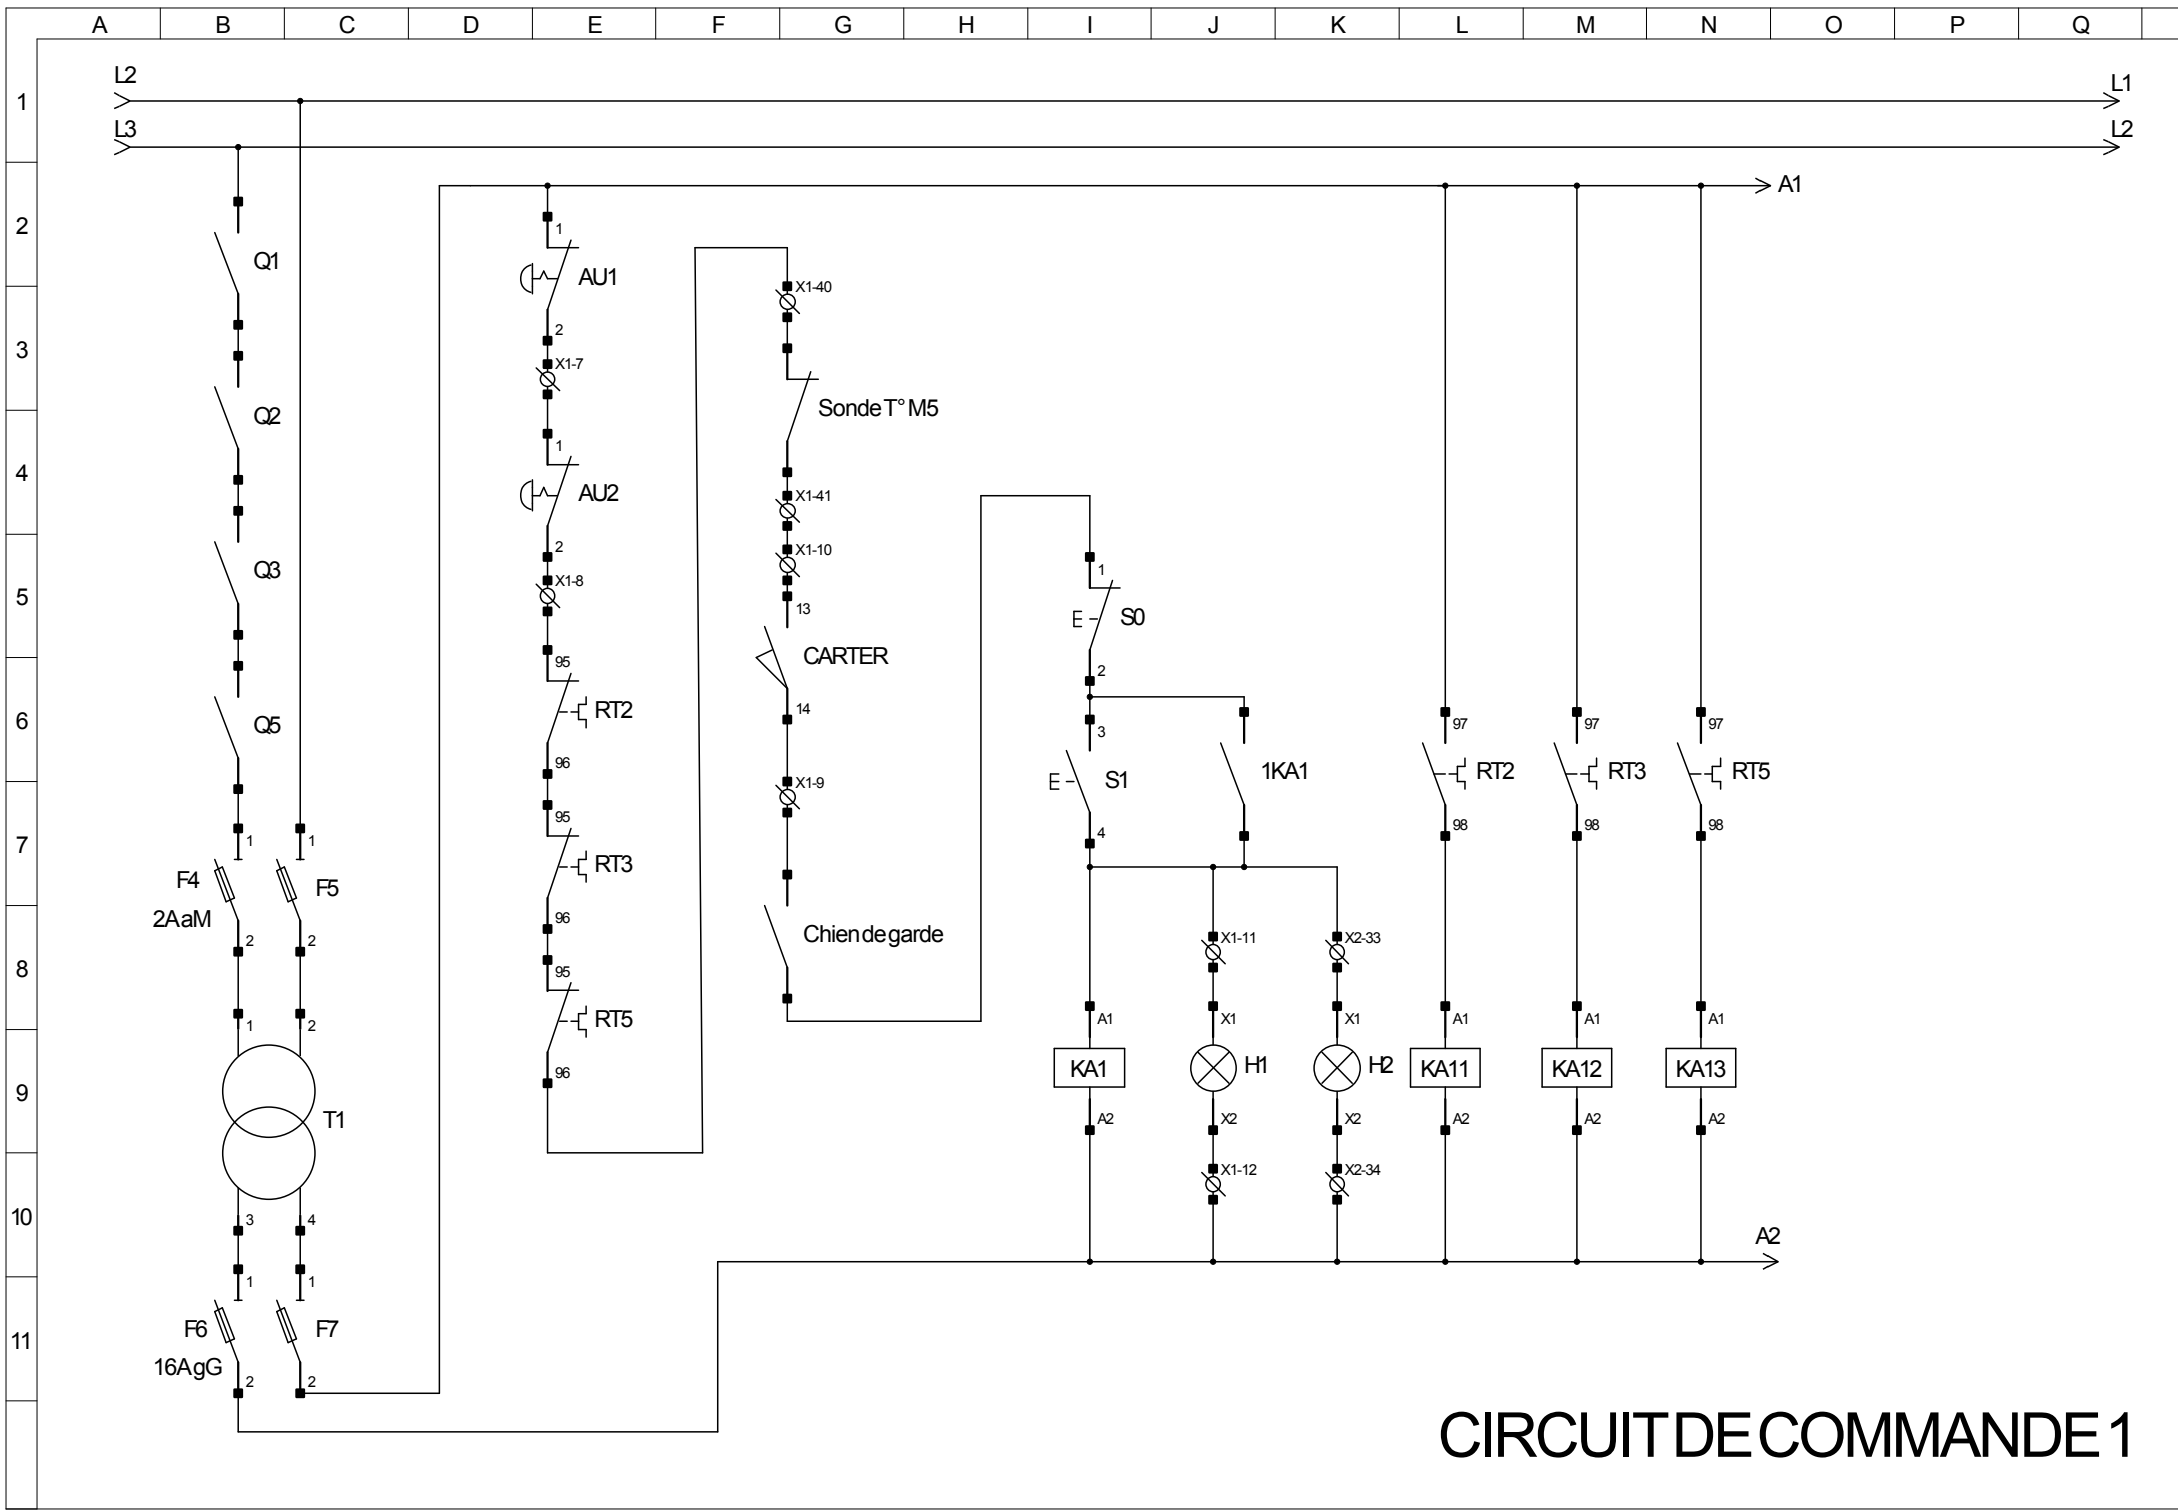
A B C D E F G H I J K L M N O P Q

1 2 3 4 5 6 7 8 9 10 11

L2
L1
L3
L2
A1
Q1
Q2
Q3
Q5
1
AU1
2
X1-7
1
AU2
2
X1-8
95
RT2
96
95
RT3
96
95
RT5
96
X1-40
Sonde T° M5
X1-41
X1-10
13
CARTER
14
X1-9
Chien de garde
1
S0
2
3
S1
4
1KA1
97
RT2
98
97
RT3
98
97
RT5
98
1
1
F4
2AaM
F5
2
2
1
2
T1
3
4
1
1
F6
16AgG
F7
2
2
X1-11
X2-33
A1
X1
X1
A1
A1
A1
KA1
H1
H2
KA11
KA12
KA13
A2
X2
X2
A2
A2
A2
X1-12
X2-34
A2
CIRCUIT DE COMMANDE 1